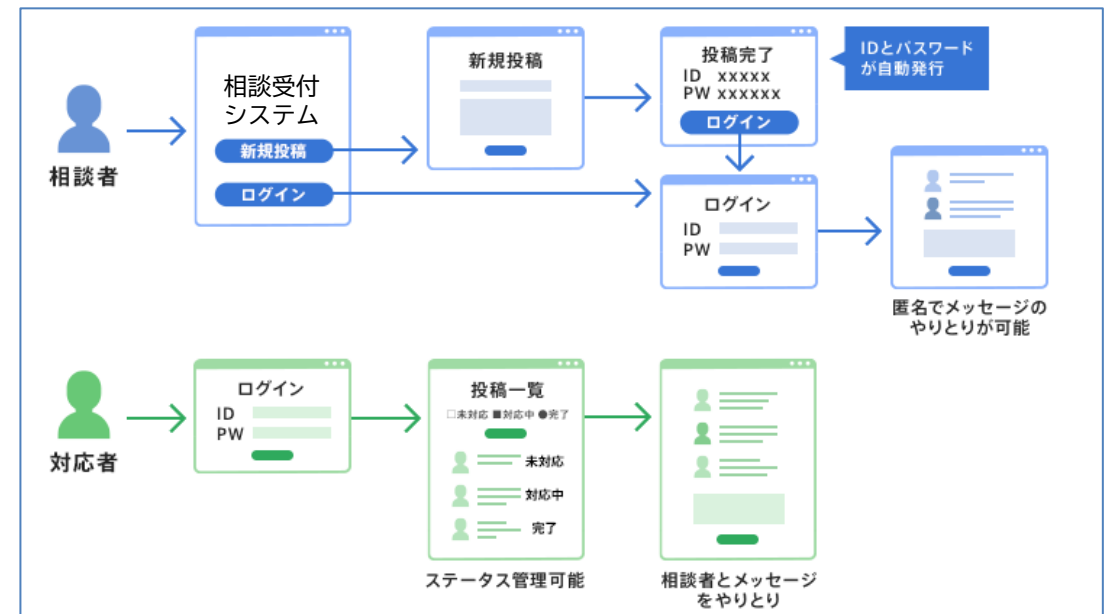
相談者

相談受付
システム

新規投稿

ログイン

新規投稿

投稿完了
ID xxxxx
PW xxxxxx

ログイン

IDとパスワード
が自動発行

ログイン
ID
PW

匿名でメッセージの
やりとりが可能

対応者

ログイン
ID
PW

投稿一覧
□未対応 ■対応中 ●完了

未対応

対応中

完了

ステータス管理可能

相談者とメッセージ
をやりとり